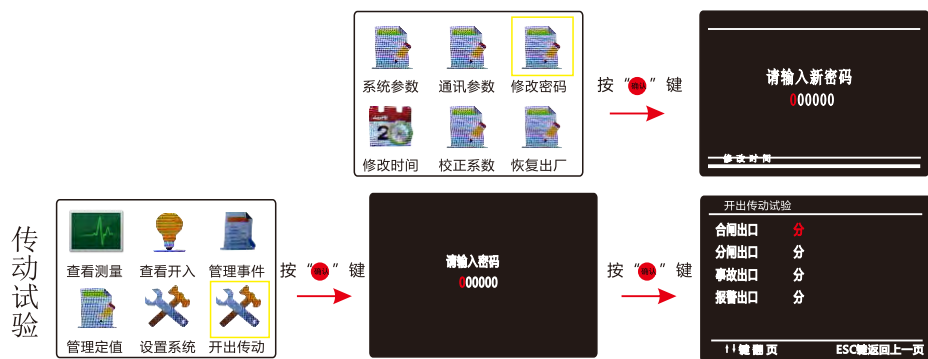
系统参数
通讯参数
修改密码
修改时间
校正系数
恢复出厂

按“确认”键

请输入新密码
000000
修改时间

传动试验

查看测量
查看开入
管理事件
管理定值
设置系统
开出传动

按“确认”键

请输入密码
000000

按“确认”键

开出传动试验
合闸出口 分
分闸出口 分
事故出口 分
报警出口 分
↑↓键翻页 ESC键返回上一页